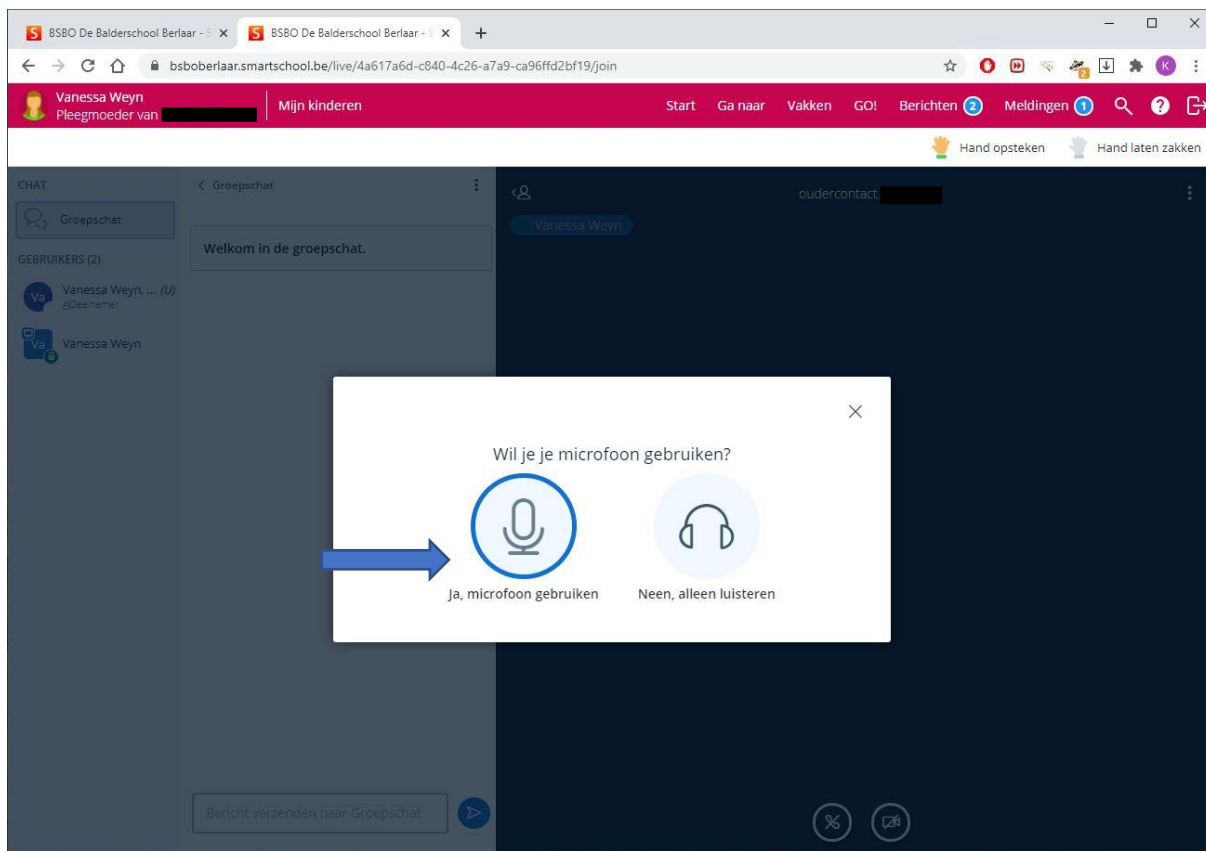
S BSBO De Balderschool Berlaar - S ×
S BSBO De Balderschool Berlaar - S ×
+

bsboberlaar.smartschool.be/live/4a617a6d-c840-4c26-a7a9-ca96ffd2bf19/join

K

Vanessa Weyn
Pleegmoeder van

Mijn kinderen

Start Ga naar Vakken GO! Berichten 2 Meldingen 1

Hand opsteken Hand laten zakken

CHAT
Groepschat
GEBRUIKERS (2)
Va Vanessa Weyn, ... (U)
Deelnemer
Va Vanessa Weyn

< Groepschat

Welkom in de groepschat.

Bericht verzenden naar Groepschat

oudercontact

Vanessa Weyn

Wil je je microfoon gebruiken?

Ja, microfoon gebruiken

Neen, alleen luisteren